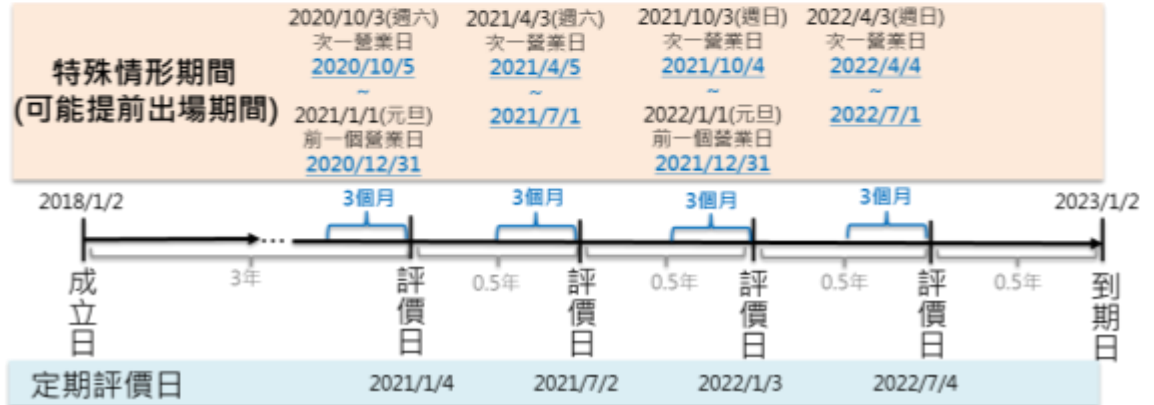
特殊情形期間
(可能提前出場期間)

2020/10/3(週六)
次一營業日
2020/10/5
~
2021/1/1(元旦)
前一個營業日
2020/12/31

2021/4/3(週六)
次一營業日
2021/4/5
~
2021/7/1

2021/10/3(週日)
次一營業日
2021/10/4
~
2022/1/1(元旦)
前一個營業日
2021/12/31

2022/4/3(週日)
次一營業日
2022/4/4
~
2022/7/1

2018/1/2

3個月

3個月

3個月

3個月

2023/1/2

3年

0.5年

0.5年

0.5年

0.5年

成立日

評價日

評價日

評價日

評價日

到期日

定期評價日

2021/1/4

2021/7/2

2022/1/3

2022/7/4